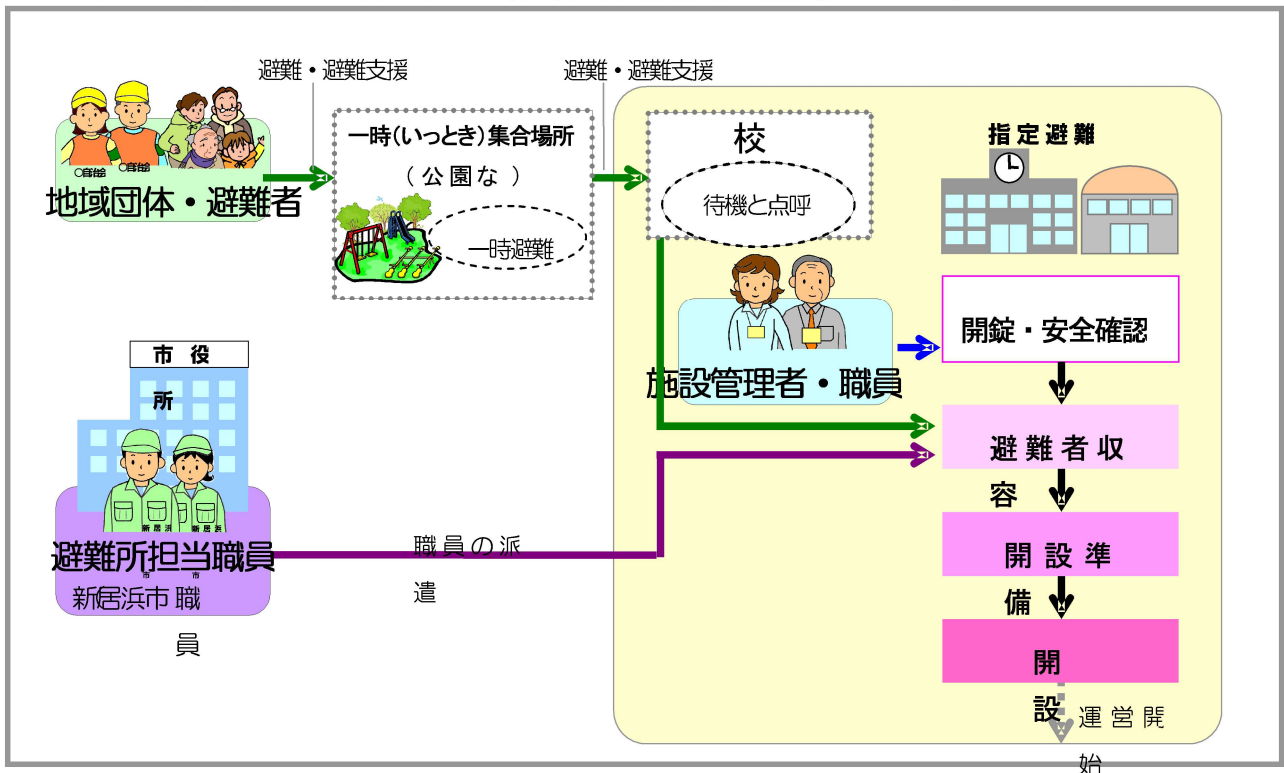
避難・避難支援

避難・避難支援

○自主 ○自主

地域団体・避難者

一時(いっとき)集合場所

(公園な)

一時避難

校

待機と点呼

指定避難

開錠・安全確認

施設管理者・職員

市役所

新居浜市 新居浜市

避難所担当職員

新居浜市職員

職員の派遣

避難者収容

開設準備

開設

運営開始